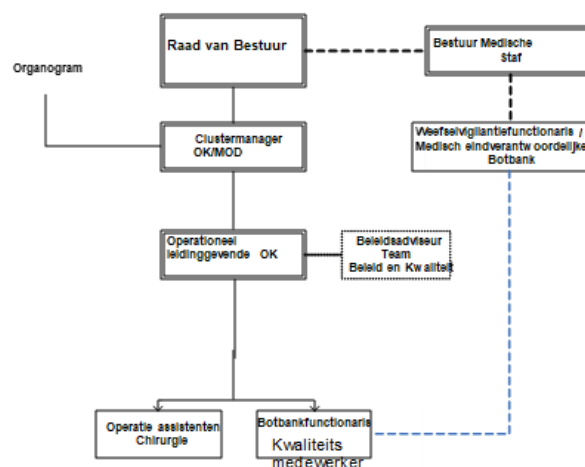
Organogram

Raad van Bestuur

Bestuur Medische Staf

Clustermanager OK/MOD

Weefselvigilantiefunctionaris / Medisch eindverantwoordelijke Botbank

Operationeel leidinggevende OK

Beleidsadviseur Team Beleid en Kwaliteit

Operatie assistenten Chirurgie

Botbankfunctionaris Kwaliteits medewerker